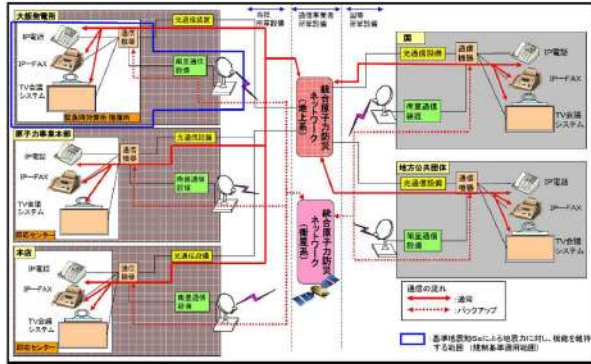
大飯発電所
光通信設備
IP電話
通信機器
IP－FAX
衛星通信設備
TV会議システム
緊急時対策所 指揮所
当社保有設備
通信事業者保有設備
当社保有設備
統合原子力防災ネットワーク（地上系）
統合原子力防災ネットワーク（衛星系）
原子力事業本部
光通信設備
IP電話
通信機器
IP－FAX
衛星通信設備
TV会議システム
即応センター
本店
IP電話
通信機器
光通信設備
IP－FAX
衛星通信設備
TV会議システム
即応センター
国
光通信設備
通信機器
IP電話
IP－FAX
衛星通信設備
TV会議システム
地方公共団体
光通信設備
通信機器
IP電話
IP－FAX
衛星通信設備
TV会議システム
通信の流れ
：通常
：バックアップ
基準地震動Ssによる地震力に対し、機能を維持する範囲（使用事業者範囲）